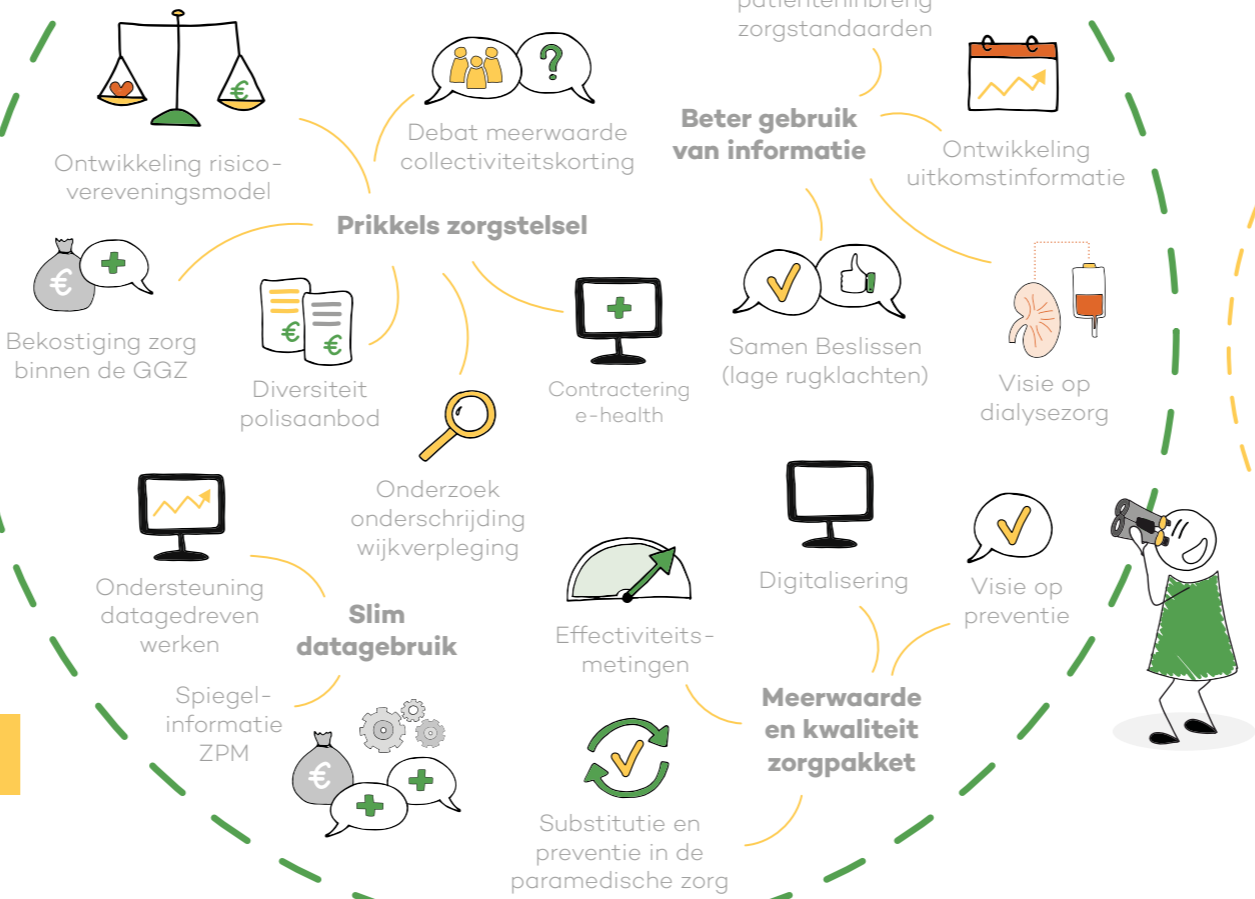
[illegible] zorgstandaarden

Ontwikkeling risicovereveningsmodel

Debat meerwaarde collectiviteitskorting

Beter gebruik van informatie

Ontwikkeling uitkomstinformatie

Prikkels zorgstelsel

Bekostiging zorg binnen de GGZ

Diversiteit polisaanbod

Contractering e-health

Samen Beslissen (lage rugklachten)

Visie op dialysezorg

Onderzoek onderschrijding wijkverpleging

Ondersteuning datagedreven werken

Slim datagebruik

Spiegel-informatie ZPM

Effectiviteits-metingen

Digitalisering

Visie op preventie

Meerwaarde en kwaliteit zorgpakket

Substitutie en preventie in de paramedische zorg